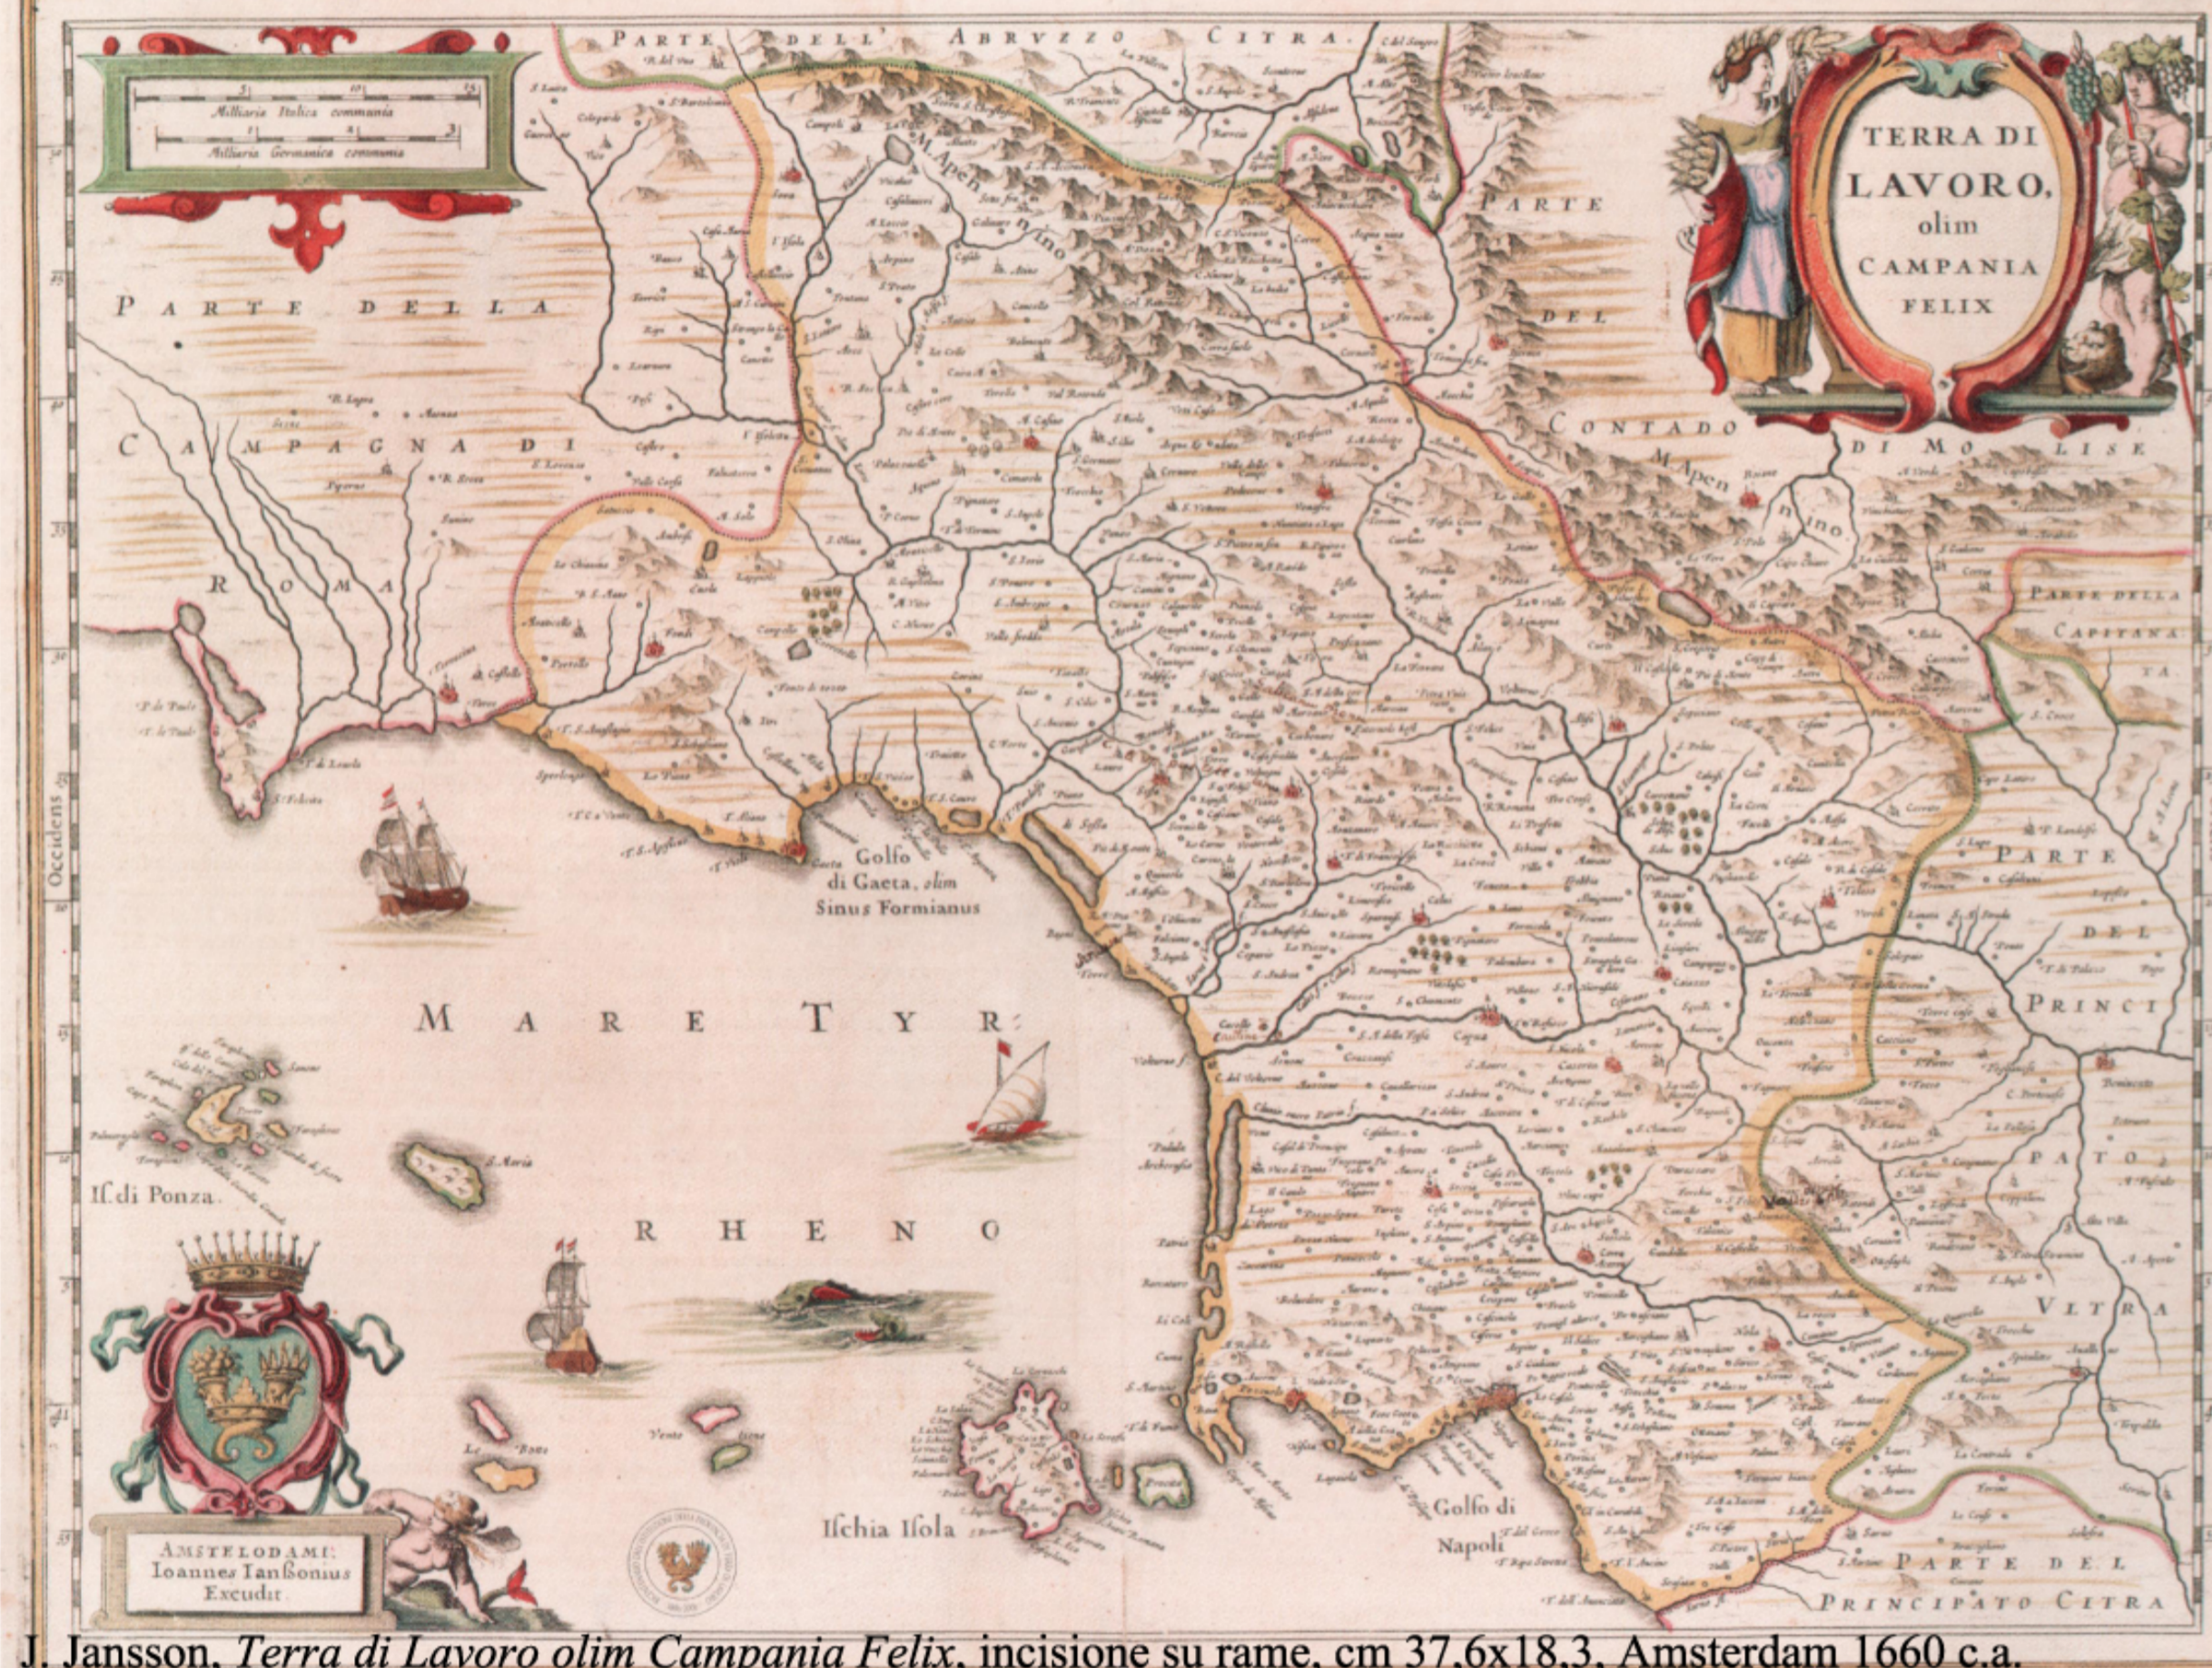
TERRA DI LAVORO, olim CAMPANIA FELIX

Milliaria Italica communia

Milliaria Germanica communia

PARTE DELL' ABRUZZO CITRA.

PARTE DELLA CAMPAGNA DI ROMA

PARTE DEL CONTADO DI MOLISE

PARTE DELLA CAPITANATA

PARTE DEL PRINCIPATO VLTRA

PARTE DEL PRINCIPATO CITRA

M. Apennino

Golfo di Gaeta, olim Sinus Formianus

MARE TYRRHENO

Is. di Ponza

Ischia Isola

Golfo di Napoli

Napoli

Occidens

AMSTELODAMI: Ioannes Ianssonius Excudit

J. Jansson, Terra di Lavoro olim Campania Felix, incisione su rame, cm 37,6x18,3, Amsterdam 1660 c.a.